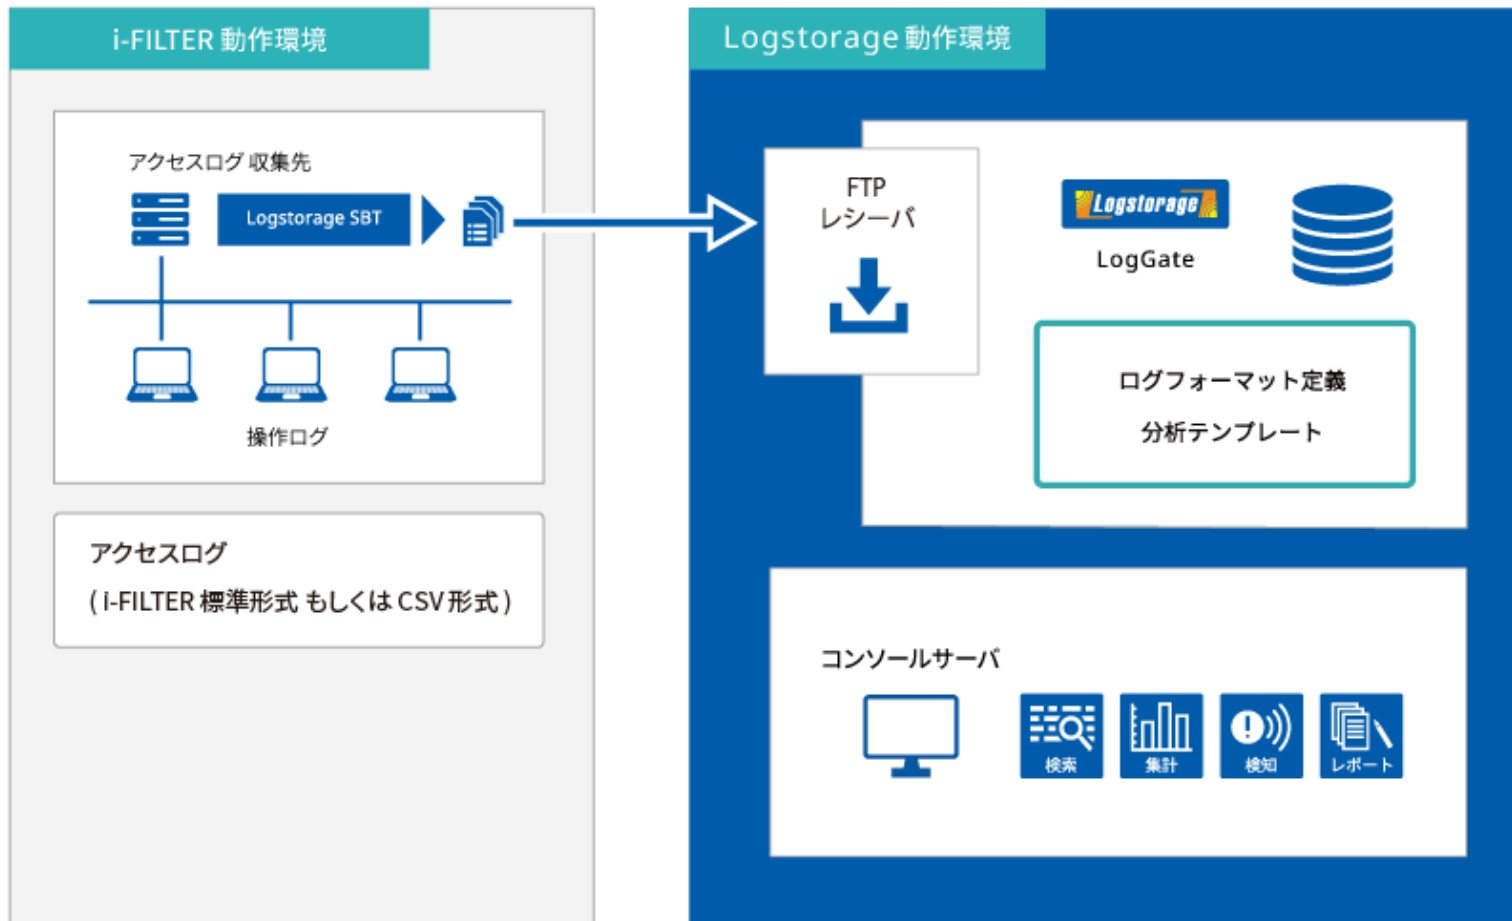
i-FILTER 動作環境

アクセスログ 収集先

Logstorage SBT

操作ログ

アクセスログ
( i-FILTER 標準形式 もしくは CSV 形式 )

Logstorage 動作環境

FTP
レシーバ

Logstorage

LogGate

ログフォーマット定義

分析テンプレート

コンソールサーバ

検索

集計

検知

レポート